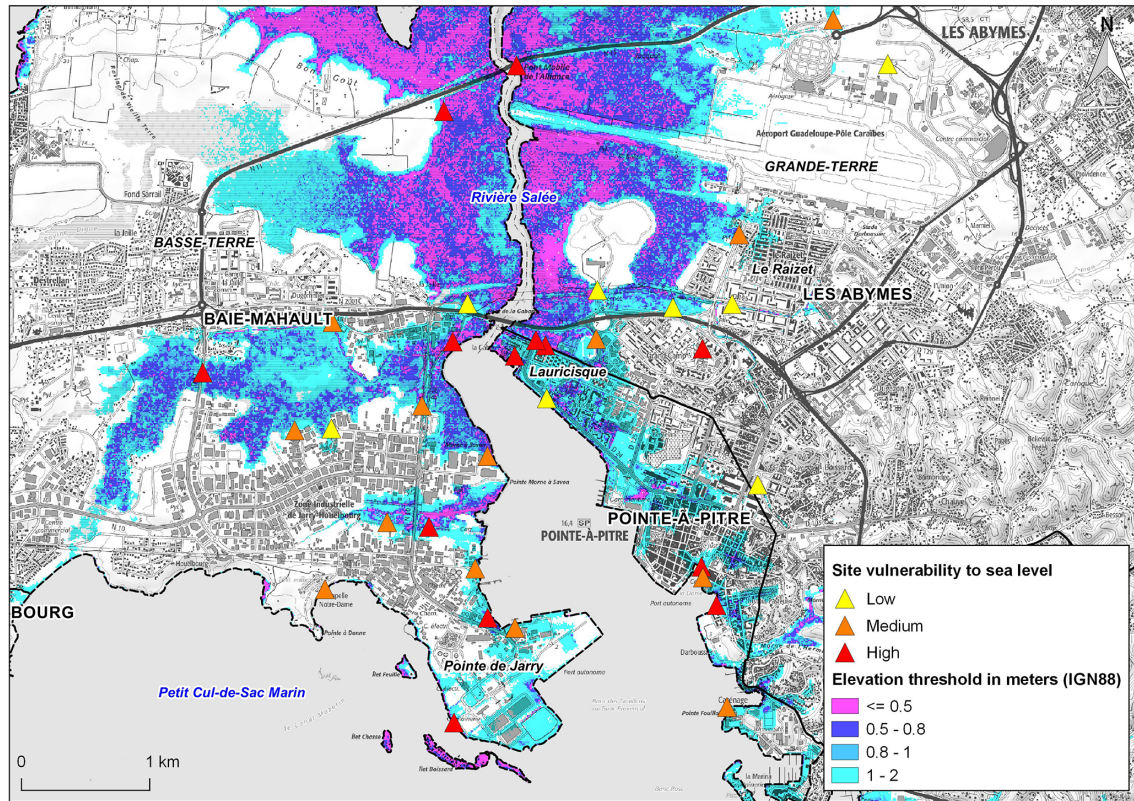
LES ABYMES

N

Pont mobile de l'Alliance

Aéroport Guadeloupe-Pôle Caraïbes

GRANDE-TERRE

Rivière Salée

BASSE-TERRE

Le Raizet

LES ABYMES

BAIE-MAHAULT

Lauricisque

POINTE-À-PITRE

POINTE-À-PITRE

BOURG

Pointe de Jarry

Petit Cul-de-Sac Marin

0

1 km

Site vulnerability to sea level

Low

Medium

High

Elevation threshold in meters (IGN88)

<= 0.5

0.5 - 0.8

0.8 - 1

1 - 2